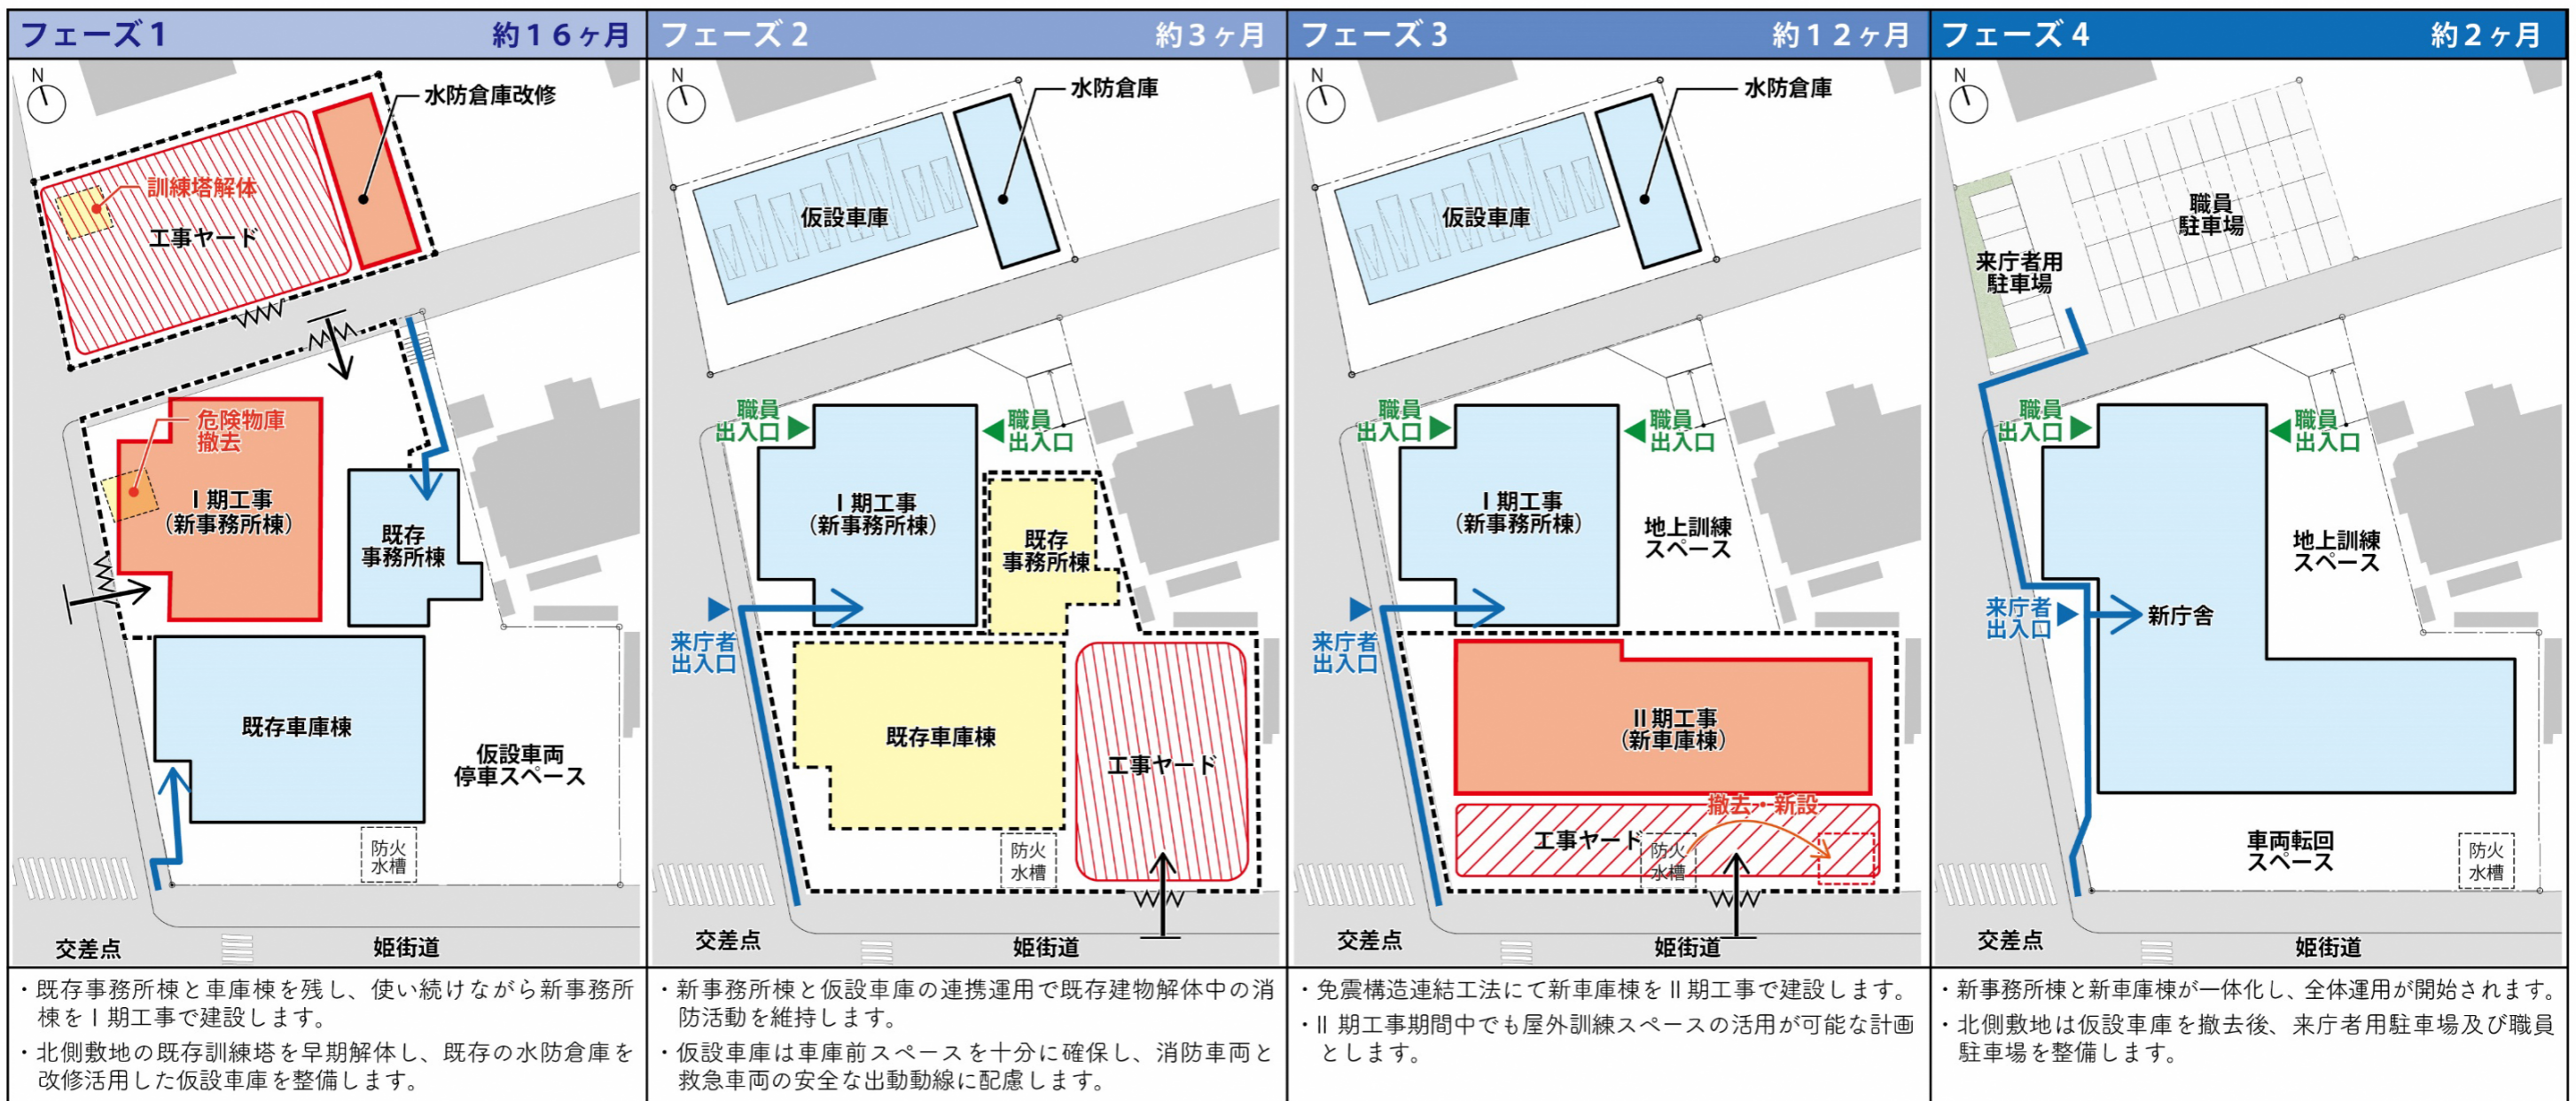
フェーズ１ 約１６ヶ月

N

水防倉庫改修

訓練塔解体

工事ヤード

危険物庫撤去

Ｉ期工事（新事務所棟）

既存事務所棟

既存車庫棟

仮設車両停車スペース

防火水槽

交差点

姫街道

・既存事務所棟と車庫棟を残し、使い続けながら新事務所棟をＩ期工事で建設します。

・北側敷地の既存訓練塔を早期解体し、既存の水防倉庫を改修活用した仮設車庫を整備します。

フェーズ２ 約３ヶ月

N

水防倉庫

仮設車庫

職員出入口

職員出入口

Ｉ期工事（新事務所棟）

既存事務所棟

来庁者出入口

既存車庫棟

工事ヤード

防火水槽

交差点

姫街道

・新事務所棟と仮設車庫の連携運用で既存建物解体中の消防活動を維持します。

・仮設車庫は車庫前スペースを十分に確保し、消防車両と救急車両の安全な出動動線に配慮します。

フェーズ３ 約１２ヶ月

N

水防倉庫

仮設車庫

職員出入口

職員出入口

Ｉ期工事（新事務所棟）

地上訓練スペース

来庁者出入口

II期工事（新車庫棟）

撤去・新設

工事ヤード

防火水槽

交差点

姫街道

・免震構造連結工法にて新車庫棟をII期工事で建設します。

・II 期工事期間中でも屋外訓練スペースの活用が可能な計画とします。

フェーズ４ 約２ヶ月

N

職員駐車場

来庁者用駐車場

職員出入口

職員出入口

地上訓練スペース

来庁者出入口

新庁舎

車両転回スペース

防火水槽

交差点

姫街道

・新事務所棟と新車庫棟が一体化し、全体運用が開始されます。

・北側敷地は仮設車庫を撤去後、来庁者用駐車場及び職員駐車場を整備します。